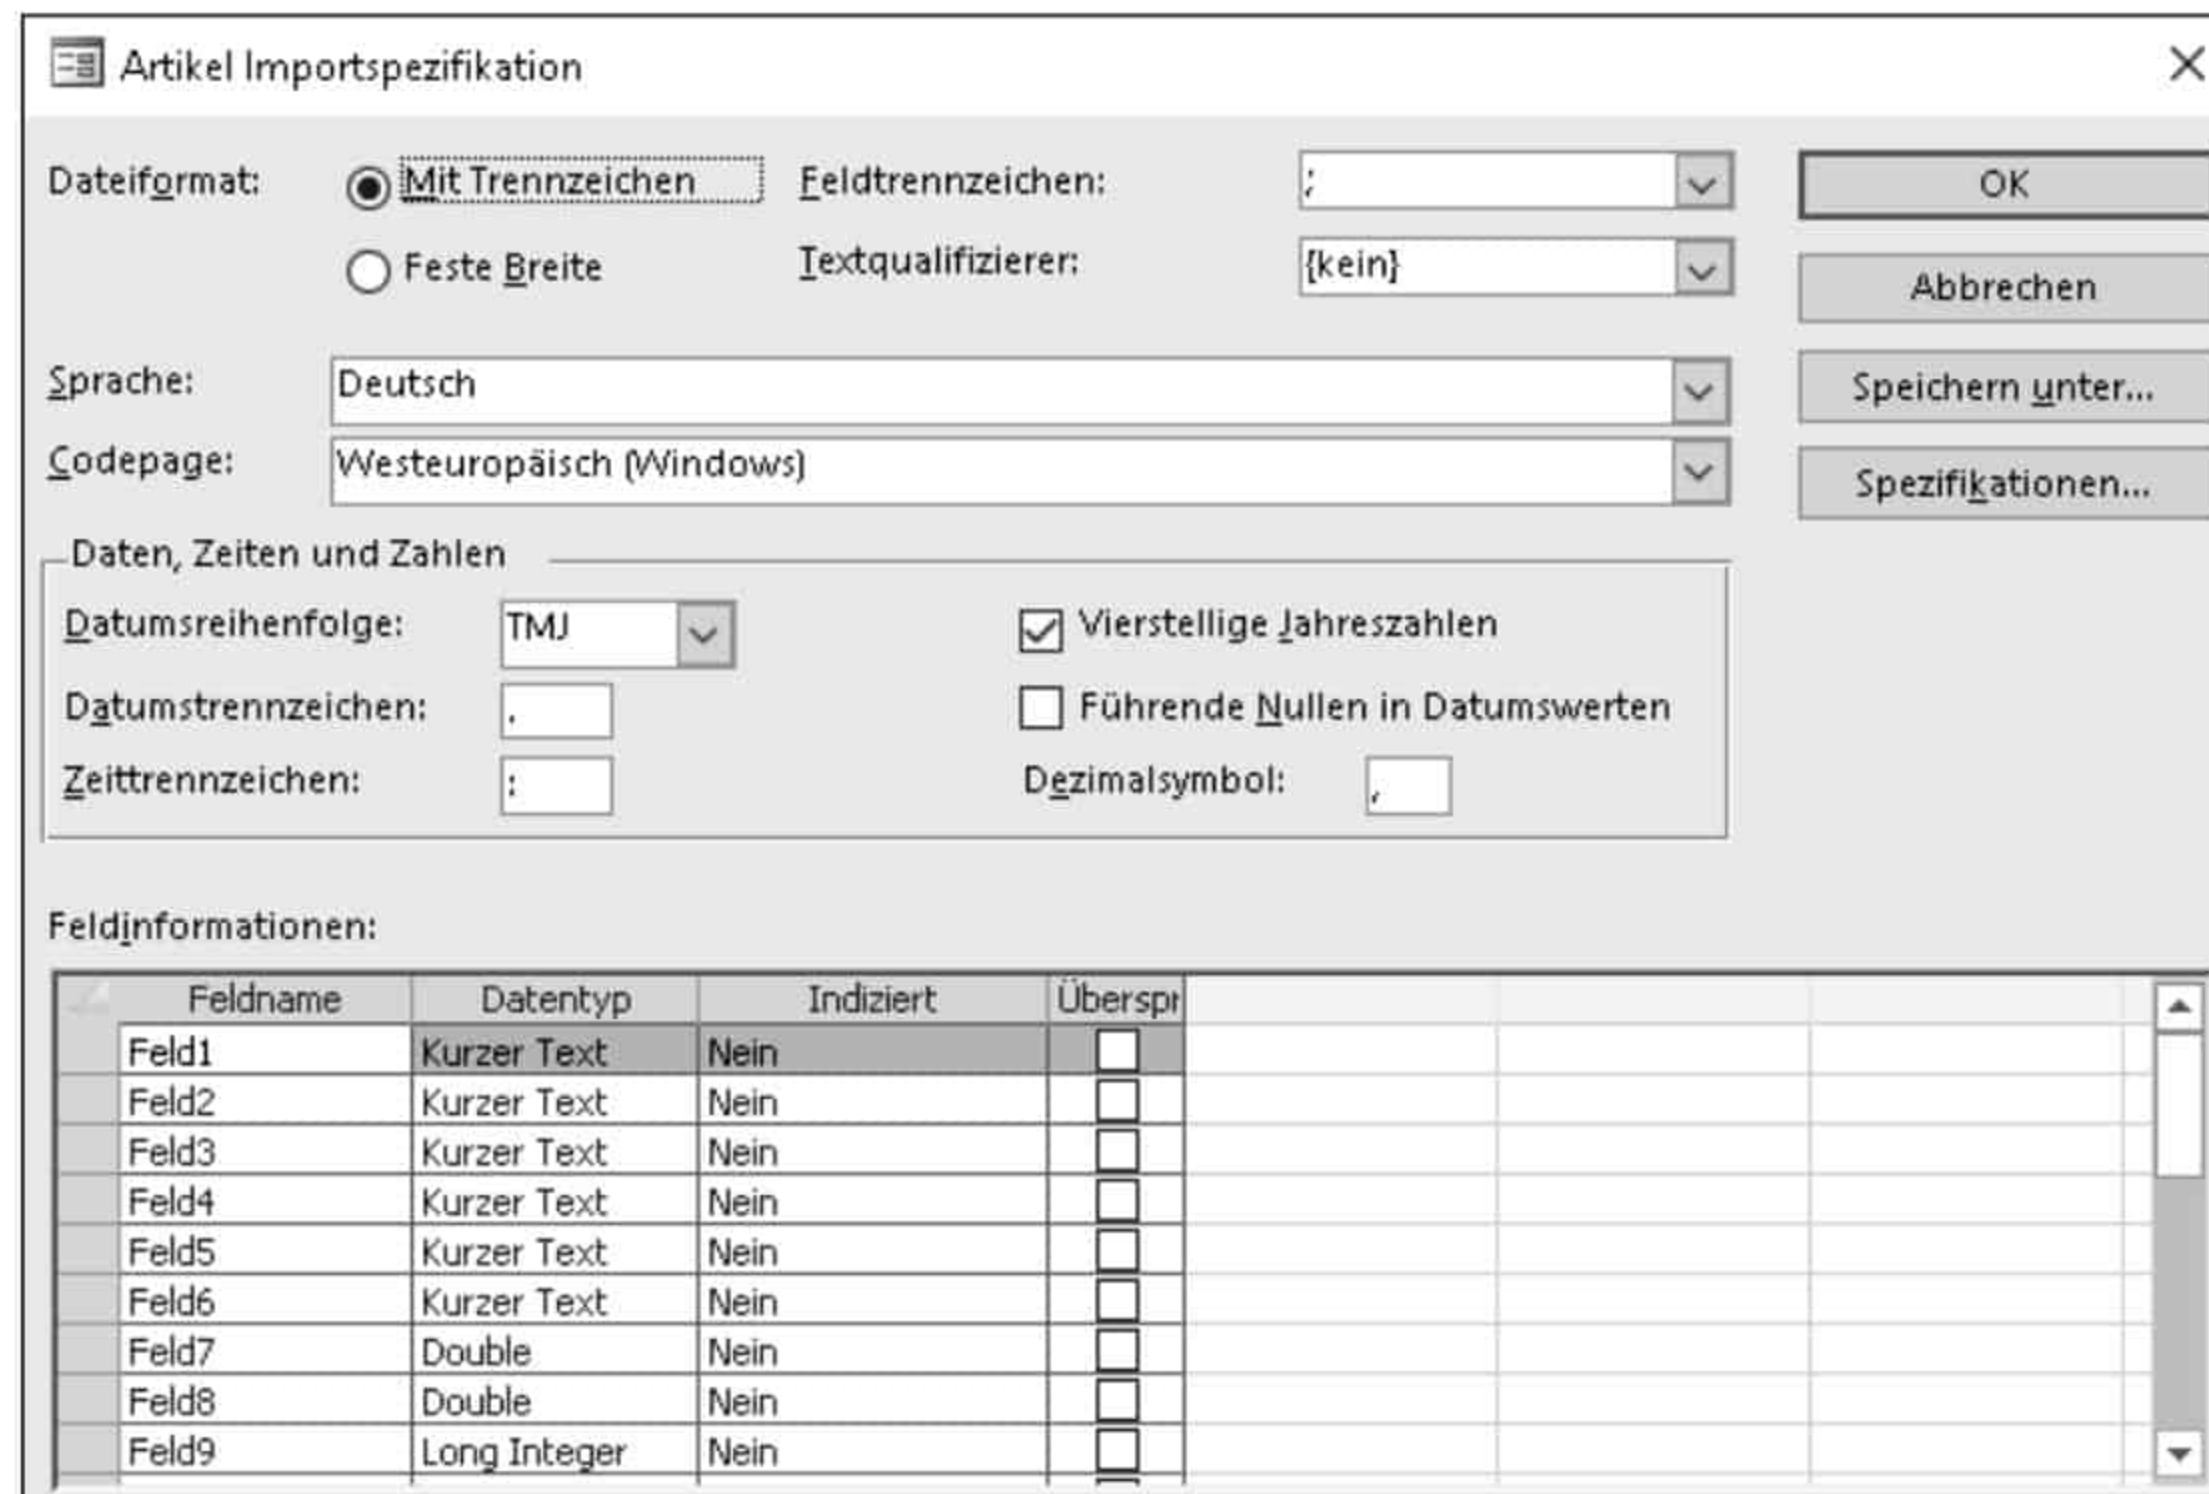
Artikel Importspezifikation

Dateiformat: Mit Trennzeichen
Feste Breite

Feldtrennzeichen: ;
Textqualifizierer: {kein}

OK
Abbrechen
Speichern unter...
Spezifikationen...

Sprache: Deutsch
Codepage: Westeuropäisch (Windows)

Daten, Zeiten und Zahlen
Datumsreihenfolge: TMJ
Datumstrennzeichen: .
Zeittrennzeichen: :
Vierstellige Jahreszahlen
Führende Nullen in Datumswerten
Dezimalsymbol: ,

Feldinformationen:

| Feldname | Datentyp | Indiziert | Überspr |
|---|---|---|---|
| Feld1 | Kurzer Text | Nein | |
| Feld2 | Kurzer Text | Nein | |
| Feld3 | Kurzer Text | Nein | |
| Feld4 | Kurzer Text | Nein | |
| Feld5 | Kurzer Text | Nein | |
| Feld6 | Kurzer Text | Nein | |
| Feld7 | Double | Nein | |
| Feld8 | Double | Nein | |
| Feld9 | Long Integer | Nein | |